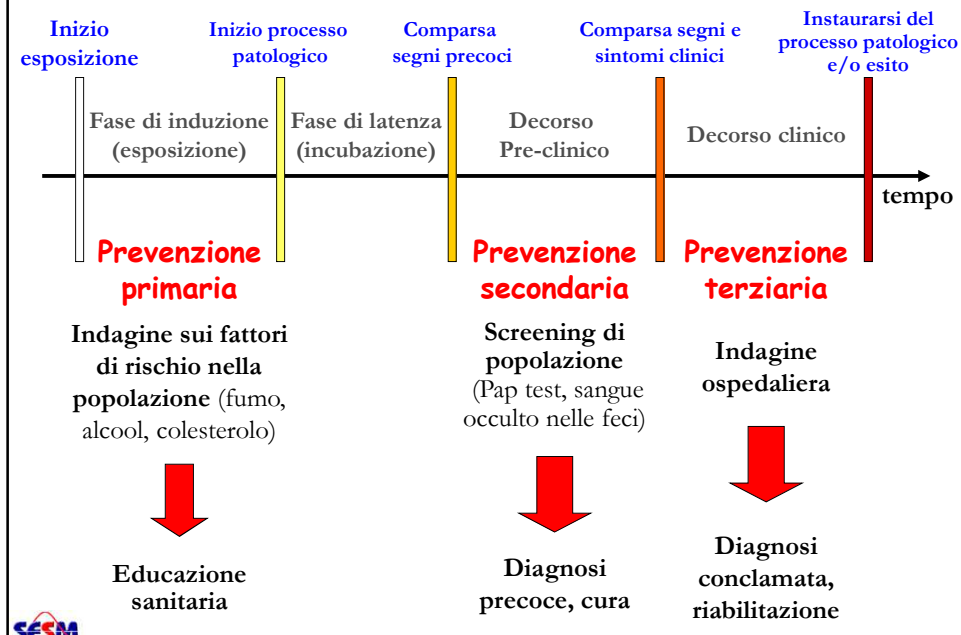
Inizio esposizione

Inizio processo patologico

Comparsa segni precoci

Comparsa segni e sintomi clinici

Instaurarsi del processo patologico e/o esito

Fase di induzione (esposizione)

Fase di latenza (incubazione)

Decorso Pre-clinico

Decorso clinico

tempo

Prevenzione primaria

Prevenzione secondaria

Prevenzione terziaria

Indagine sui fattori di rischio nella popolazione (fumo, alcool, colesterolo)

Screening di popolazione (Pap test, sangue occulto nelle feci)

Indagine ospedaliera

Educazione sanitaria

Diagnosi precoce, cura

Diagnosi conclamata, riabilitazione

SESM